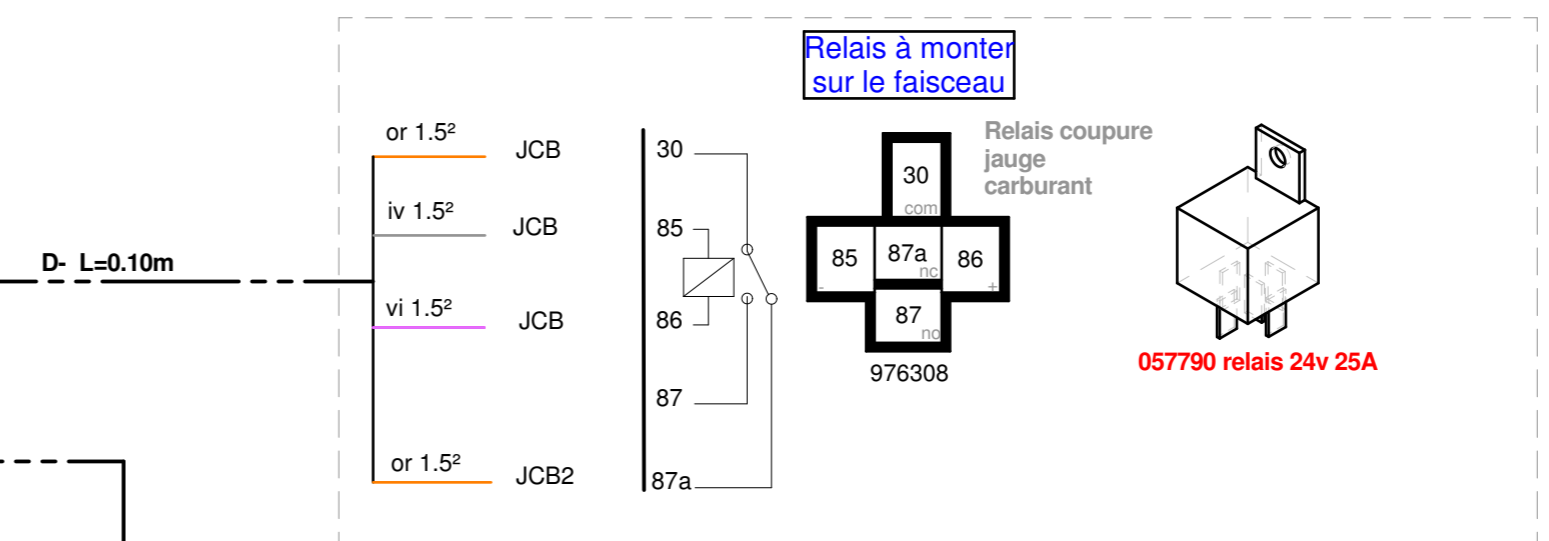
Relais à monter sur le faisceau

D- L=0.10m

or 1.5²
JCB
iv 1.5²
JCB
vi 1.5²
JCB
or 1.5²
JCB2

30
85
86
87
87a

30
com
85
87a
nc
86
-
+
87
no
976308

Relais coupure jauge carburant

057790 relais 24v 25A